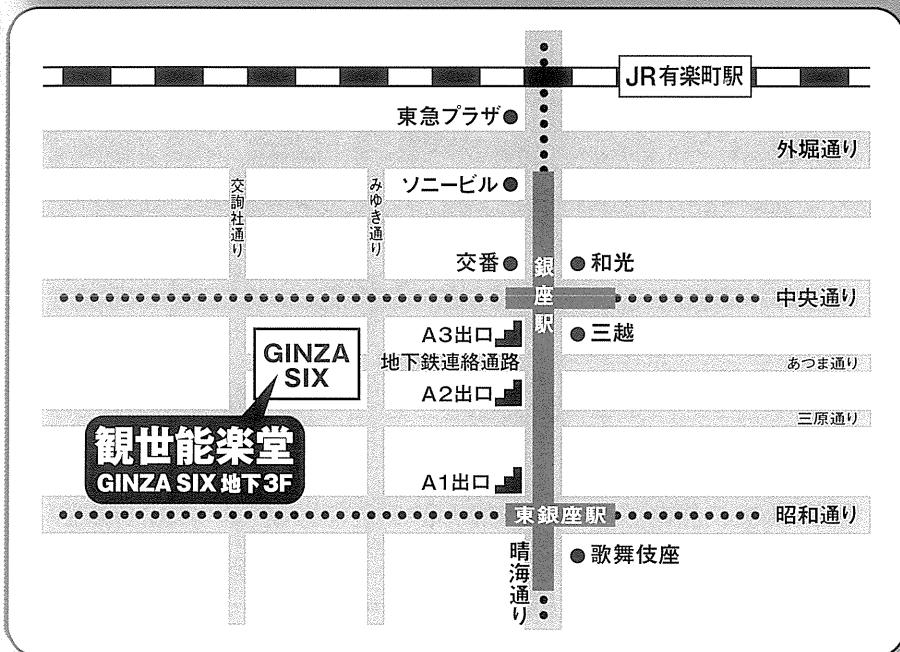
JR有楽町駅

東急プラザ

外堀通り

交詢社通り

みゆき通り

ソニービル

交番

銀座駅

和光

中央通り

A3出口

三越

GINZA SIX

地下鉄連絡通路

あづま通り

A2出口

三原通り

観世能楽堂
GINZA SIX 地下3F

A1出口

東銀座駅

昭和通り

晴海通り

歌舞伎座